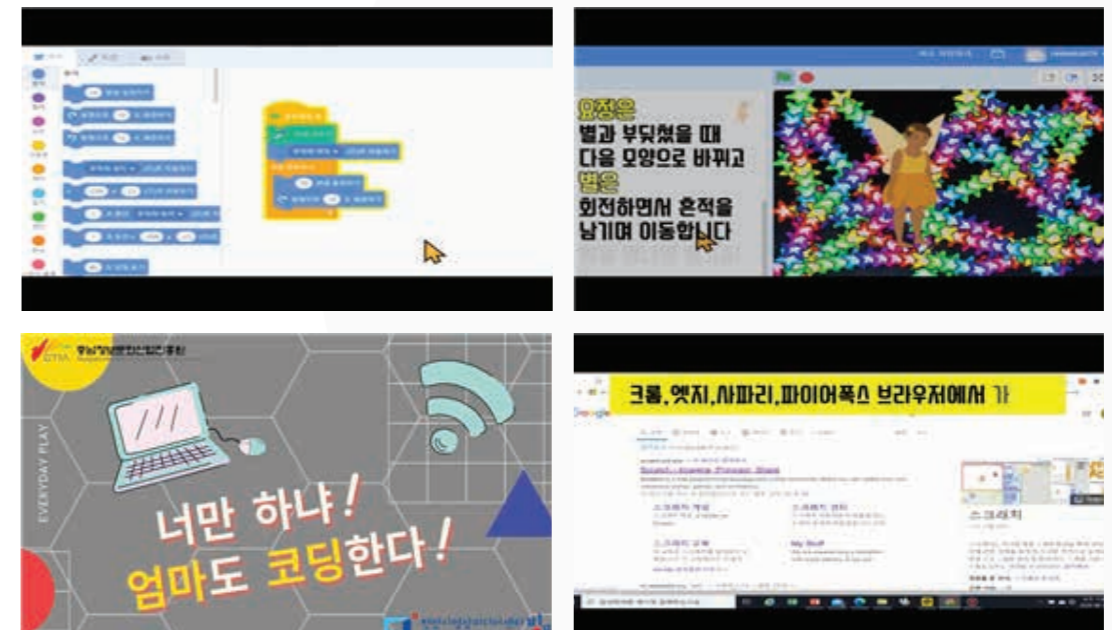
요정은
별과 부딪쳤을 때
다음 모양으로 바뀌고
별은
회전하면서 흔적을
남기며 이동합니다

EVERYDAY PLAY

너만 하냐!
엄마도 코딩한다!

크롬,엣지,사파리,파이어폭스 브라우저에서 가

Google

Scratch - Imagine, Program, Share

스크래치